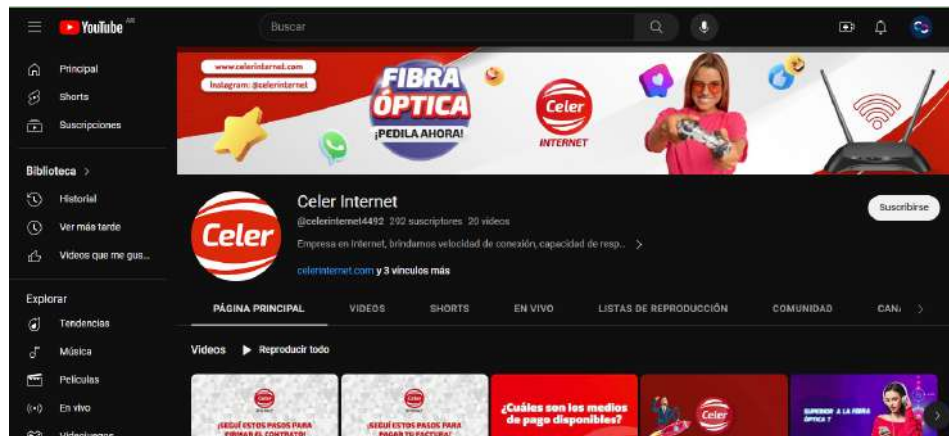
YouTube AR

Buscar

Principal
Shorts
Suscripciones

Biblioteca >
Historial
Ver más tarde
Videos que me gus...

Explorar
Tendencias
Música
Películas
En vivo
Videojuegos

www.celerinternet.com
Instagram: @celerinternet
FIBRA ÓPTICA
¡PEDILA AHORA!
Celer
INTERNET

Celer
Celer Internet
@celerinternet4492 292 suscriptores 20 videos
Empresa en Internet, brindamos velocidad de conexión, capacidad de resp... >
celerinternet.com y 3 vínculos más
Suscribirse

PÁGINA PRINCIPAL VIDEOS SHORTS EN VIVO LISTAS DE REPRODUCCIÓN COMUNIDAD CAN

Videos ▶ Reproducir todo

Celer
¡SEGUÍ ESTOS PASOS PARA FIRMAR EL CONTRATO!
Celer
¡SEGUÍ ESTOS PASOS PARA PAGAR TU FACTURA!
¿Cuáles son los medios de pago disponibles?
Celer
SUPERIOR A LA FIBRA ÓPTICA ?